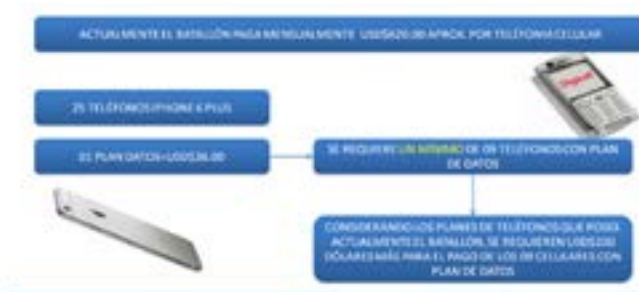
ACTUALMENTE EL BATALLÓN PAGA MENSUALMENTE USD$620.00 APROX. POR TELEFONÍA CELULAR

25 TELÉFONOS IPHONE 6 PLUS

01 PLAN DATOS=USD$36.00

SE REQUIERE UN MÍNIMO DE 09 TELÉFONOS CON PLAN DE DATOS

CONSIDERANDO LOS PLANES DE TELÉFONOS QUE POSEE ACTUALMENTE EL BATALLÓN, SE REQUIEREN USD$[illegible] DÓLARES MÁS PARA EL PAGO DE LOS 09 CELULARES CON PLAN DE DATOS

Digicel